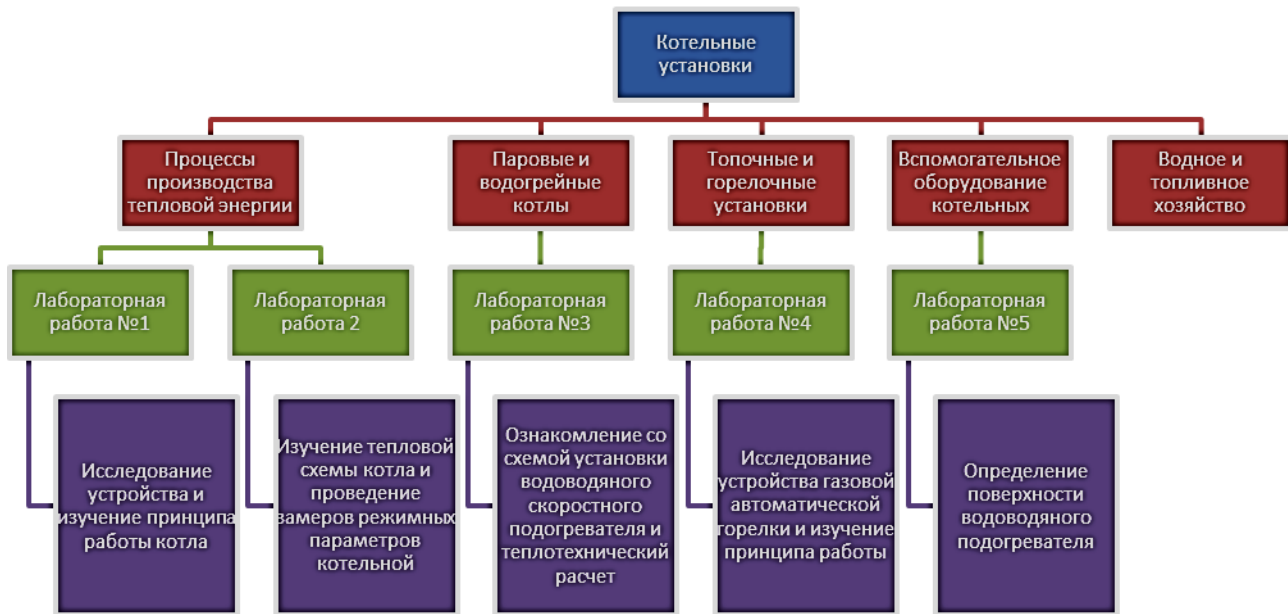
Котельные установки

Процессы производства тепловой энергии

Паровые и водогрейные котлы

Топочные и горелочные установки

Вспомогательное оборудование котельных

Водное и топливное хозяйство

Лабораторная работа №1

Лабораторная работа 2

Лабораторная работа №3

Лабораторная работа №4

Лабораторная работа №5

Исследование устройства и изучение принципа работы котла

Изучение тепловой схемы котла и проведение замеров режимных параметров котельной

Ознакомление со схемой установки водоводяного скоростного подогревателя и теплотехнический расчет

Исследование устройства газовой автоматической горелки и изучение принципа работы

Определение поверхности водоводяного подогревателя